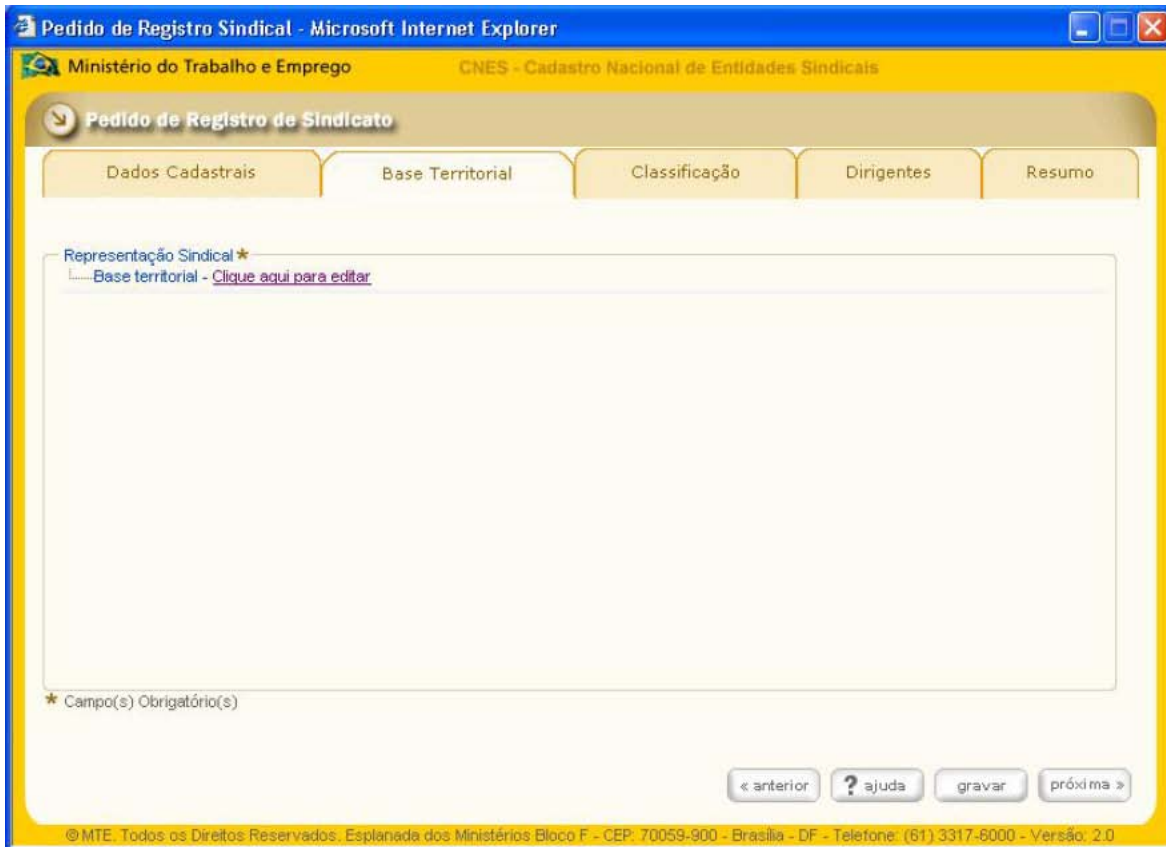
Pedido de Registro Sindical - Microsoft Internet Explorer

Ministério do Trabalho e Emprego

CNES - Cadastro Nacional de Entidades Sindicais

Pedido de Registro de Sindicato

Dados Cadastrais | Base Territorial | Classificação | Dirigentes | Resumo

Representação Sindical *

Base territorial - Clique aqui para editar

* Campo(s) Obrigatório(s)

« anterior | ? ajuda | gravar | próxima »

© MTE. Todos os Direitos Reservados. Esplanada dos Ministérios Bloco F - CEP: 70059-900 - Brasília - DF - Telefone: (61) 3317-6000 - Versão: 2.0